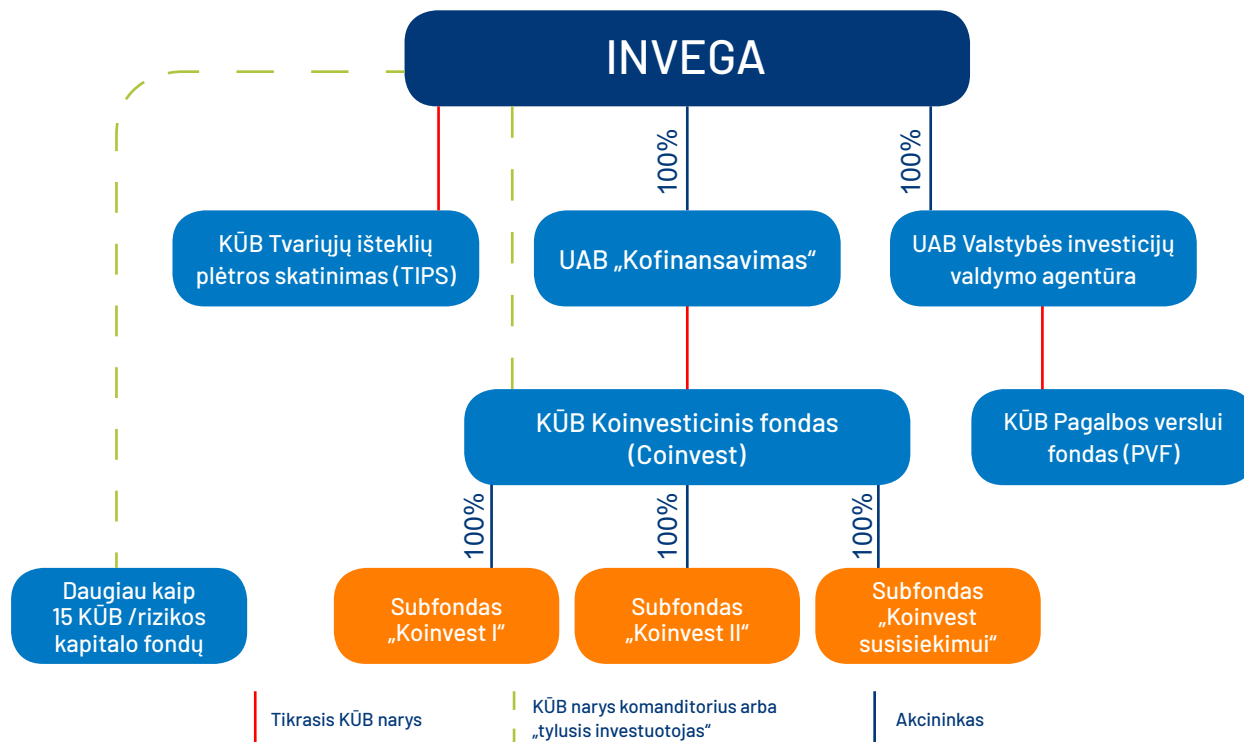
INVEGA

100%

100%

KŪB Tvariųjų išteklių plėtros skatinimas (TIPS)

UAB „Kofinansavimas“

UAB Valstybės investicijų valdymo agentūra

KŪB Koinvesticinis fondas (Coinvest)

KŪB Pagalbos verslui fondas (PVF)

100%

100%

100%

Daugiau kaip 15 KŪB /rizikos kapitalo fondų

Subfondas „Koinvest I“

Subfondas „Koinvest II“

Subfondas „Koinvest susisiekimui“

Tikrasis KŪB narys

KŪB narys komanditorius arba „tylusis investuotojas“

Akcininkas